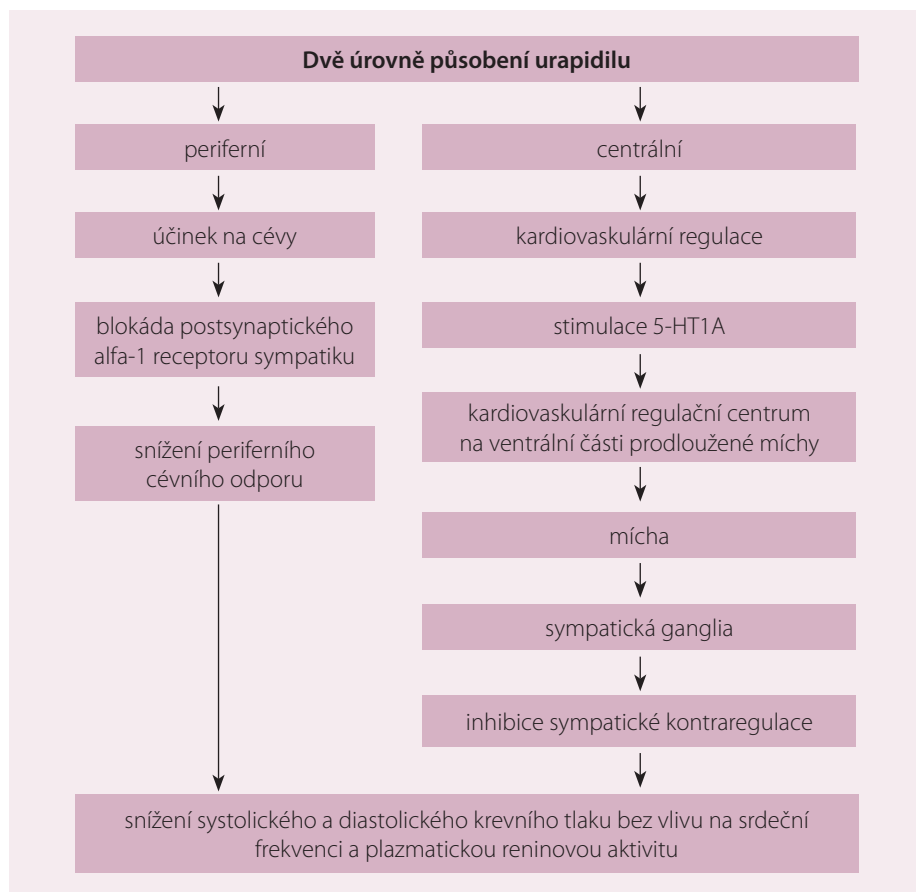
Dvě úrovně působení urapidilu

periferní

účinek na cévy

blokáda postsynaptického alfa-1 receptoru sympatiku

snížení periferního cévního odporu

centrální

kardiovaskulární regulace

stimulace 5-HT1A

kardiovaskulární regulační centrum na ventrální části prodloužené míchy

mícha

sympatická ganglia

inhibice sympatické kontraregulace

snížení systolického a diastolického krevního tlaku bez vlivu na srdeční frekvenci a plazmatickou reninovou aktivitu